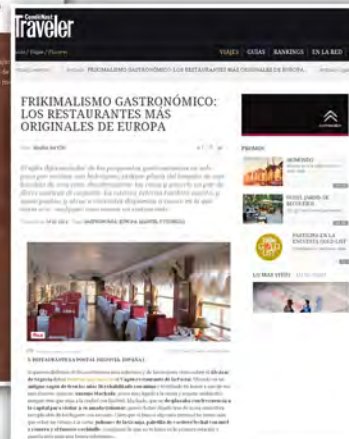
Condé Nast Traveler

VIAJES GUÍAS RANKINGS EN LA RED

FRIKIMALISMO GASTRONÓMICO: LOS RESTAURANTES MÁS ORIGINALES DE EUROPA

FRIKIMALISMO GASTRONÓMICO: LOS RESTAURANTES MÁS ORIGINALES DE EUROPA

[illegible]

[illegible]

1. RESTAURANTE POSTAL (SEGOVIA, ESPAÑA)

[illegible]

PREMIOS

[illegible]

LO MÁS VISTO

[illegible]